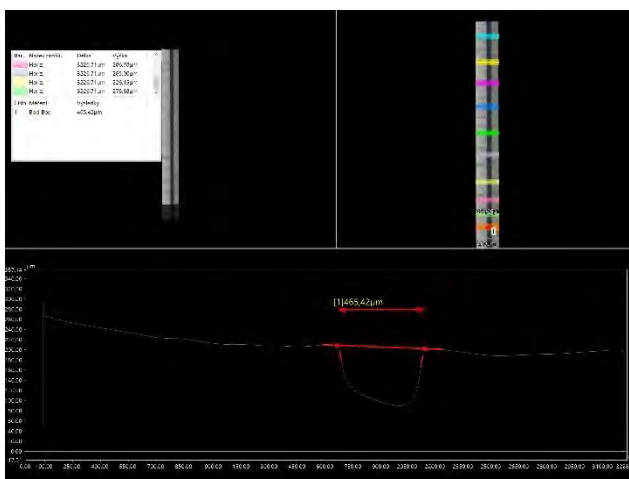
| Bar | Measurement | Délka | Výška |
|---|---|---|---|
|  | Horiz. | 5320,71µm | 286,70µm |
|  | Horiz. | 5320,71µm | 265,30µm |
|  | Horiz. | 5320,71µm | 226,19µm |
|  | Horiz. | 5320,71µm | 278,90µm |

| Číslo | Měření | Výsledky |
|---|---|---|
| 1 | Bod Bod | 465,42µm |

[1]465,42µm

357,14 µm
340,00
320,00
300,00
280,00
260,00
240,00
220,00
200,00
180,00
160,00
140,00
120,00
100,00
80,00
60,00
40,00
20,00
0,00
-17,0

0,00 100,00 250,00 400,00 550,00 700,00 850,00 1000,00 1150,00 1300,00 1450,00 1600,00 1750,00 1900,00 2050,00 2200,00 2350,00 2500,00 2650,00 2800,00 2950,00 3100,00 3228